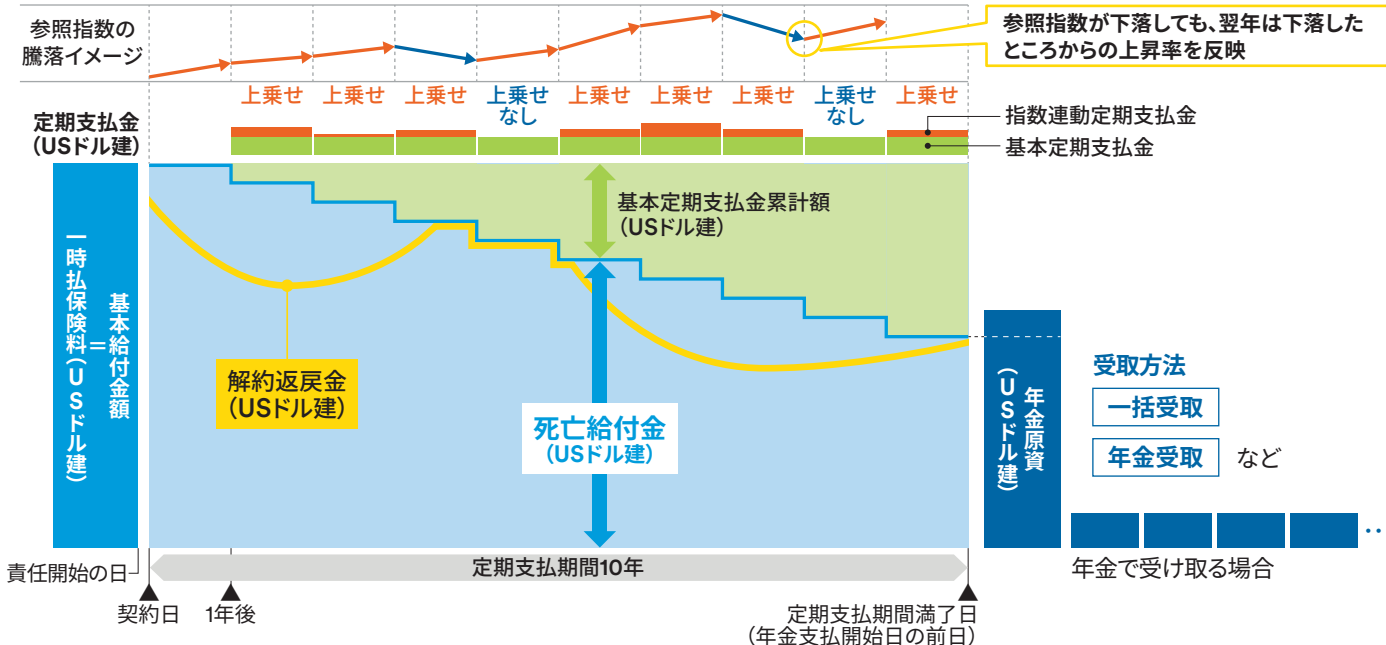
参照指数の騰落イメージ

参照指数が下落しても、翌年は下落したところからの上昇率を反映

上乗せ 上乗せ 上乗せ 上乗せなし 上乗せ 上乗せ 上乗せ 上乗せなし 上乗せ

定期支払金(USドル建)

指数連動定期支払金
基本定期支払金

一時払保険料(USドル建)=基本給付金額

基本定期支払金累計額(USドル建)

解約返戻金(USドル建)

死亡給付金(USドル建)

年金原資(USドル建)

受取方法
一括受取
年金受取 など

年金で受け取る場合

責任開始の日
定期支払期間10年
契約日
1年後
定期支払期間満了日(年金支払開始日の前日)